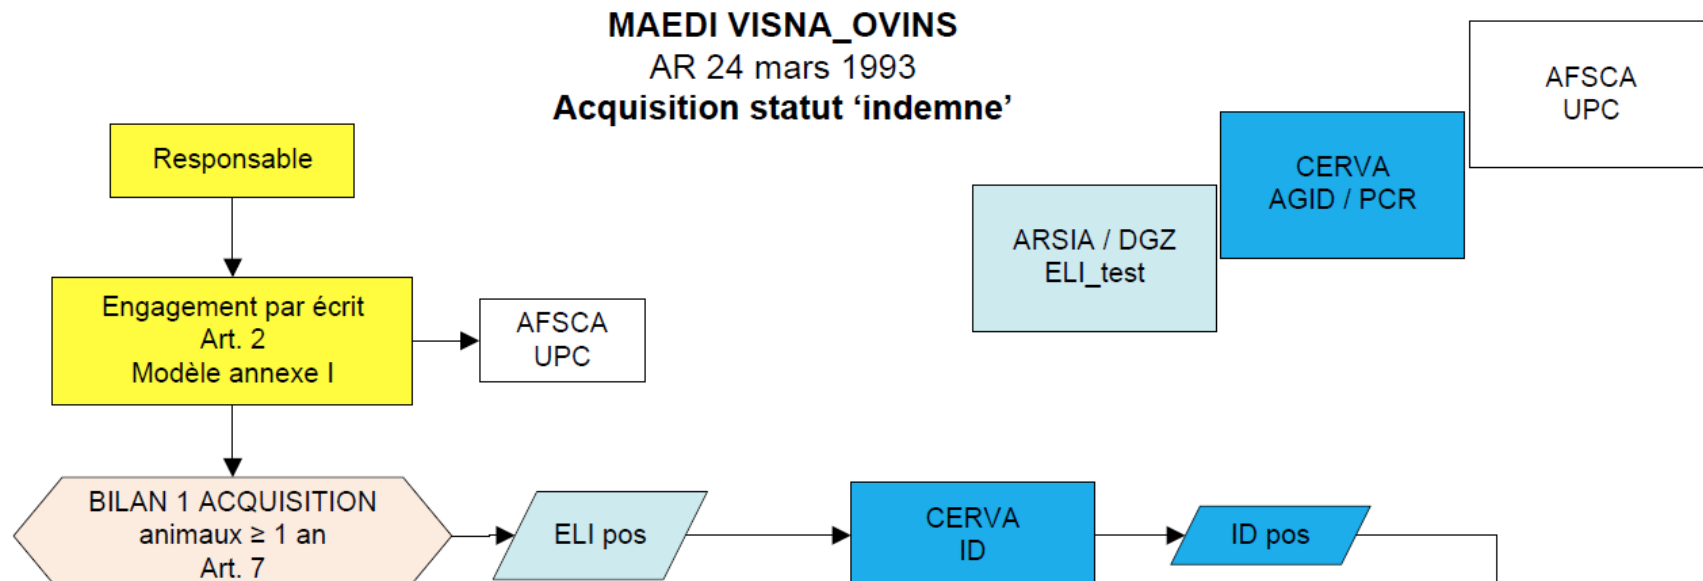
**MAEDI VISNA_OVINS**
AR 24 mars 1993
**Acquisition statut 'indemne'**

AFSCA
UPC

CERVA
AGID / PCR

ARSIA / DGZ
ELI_test

Responsable

Engagement par écrit
Art. 2
Modèle annexe I

AFSCA
UPC

BILAN 1 ACQUISITION
animaux $\geq$ 1 an
Art. 7

ELI pos

CERVA
ID

ID pos